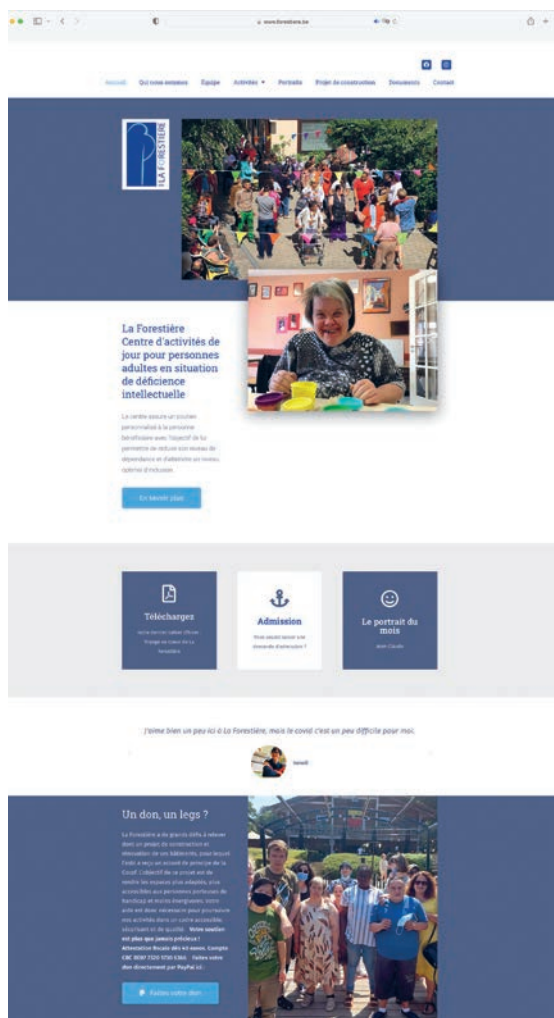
www.forestiere.be

Accueil Qui nous sommes Equipe Activités Portraits Projet de construction Documents Contact

LA FORESTIÈRE

La Forestière Centre d'activités de jour pour personnes adultes en situation de déficience intellectuelle

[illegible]

En savoir plus

Téléchargez

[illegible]

Admission

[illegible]

Le portrait du mois

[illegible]

J'aime bien un peu ici à La Forestière, mais le covid c'est un peu difficile pour moi.

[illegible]

Un don, un legs ?

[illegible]

Faites votre don